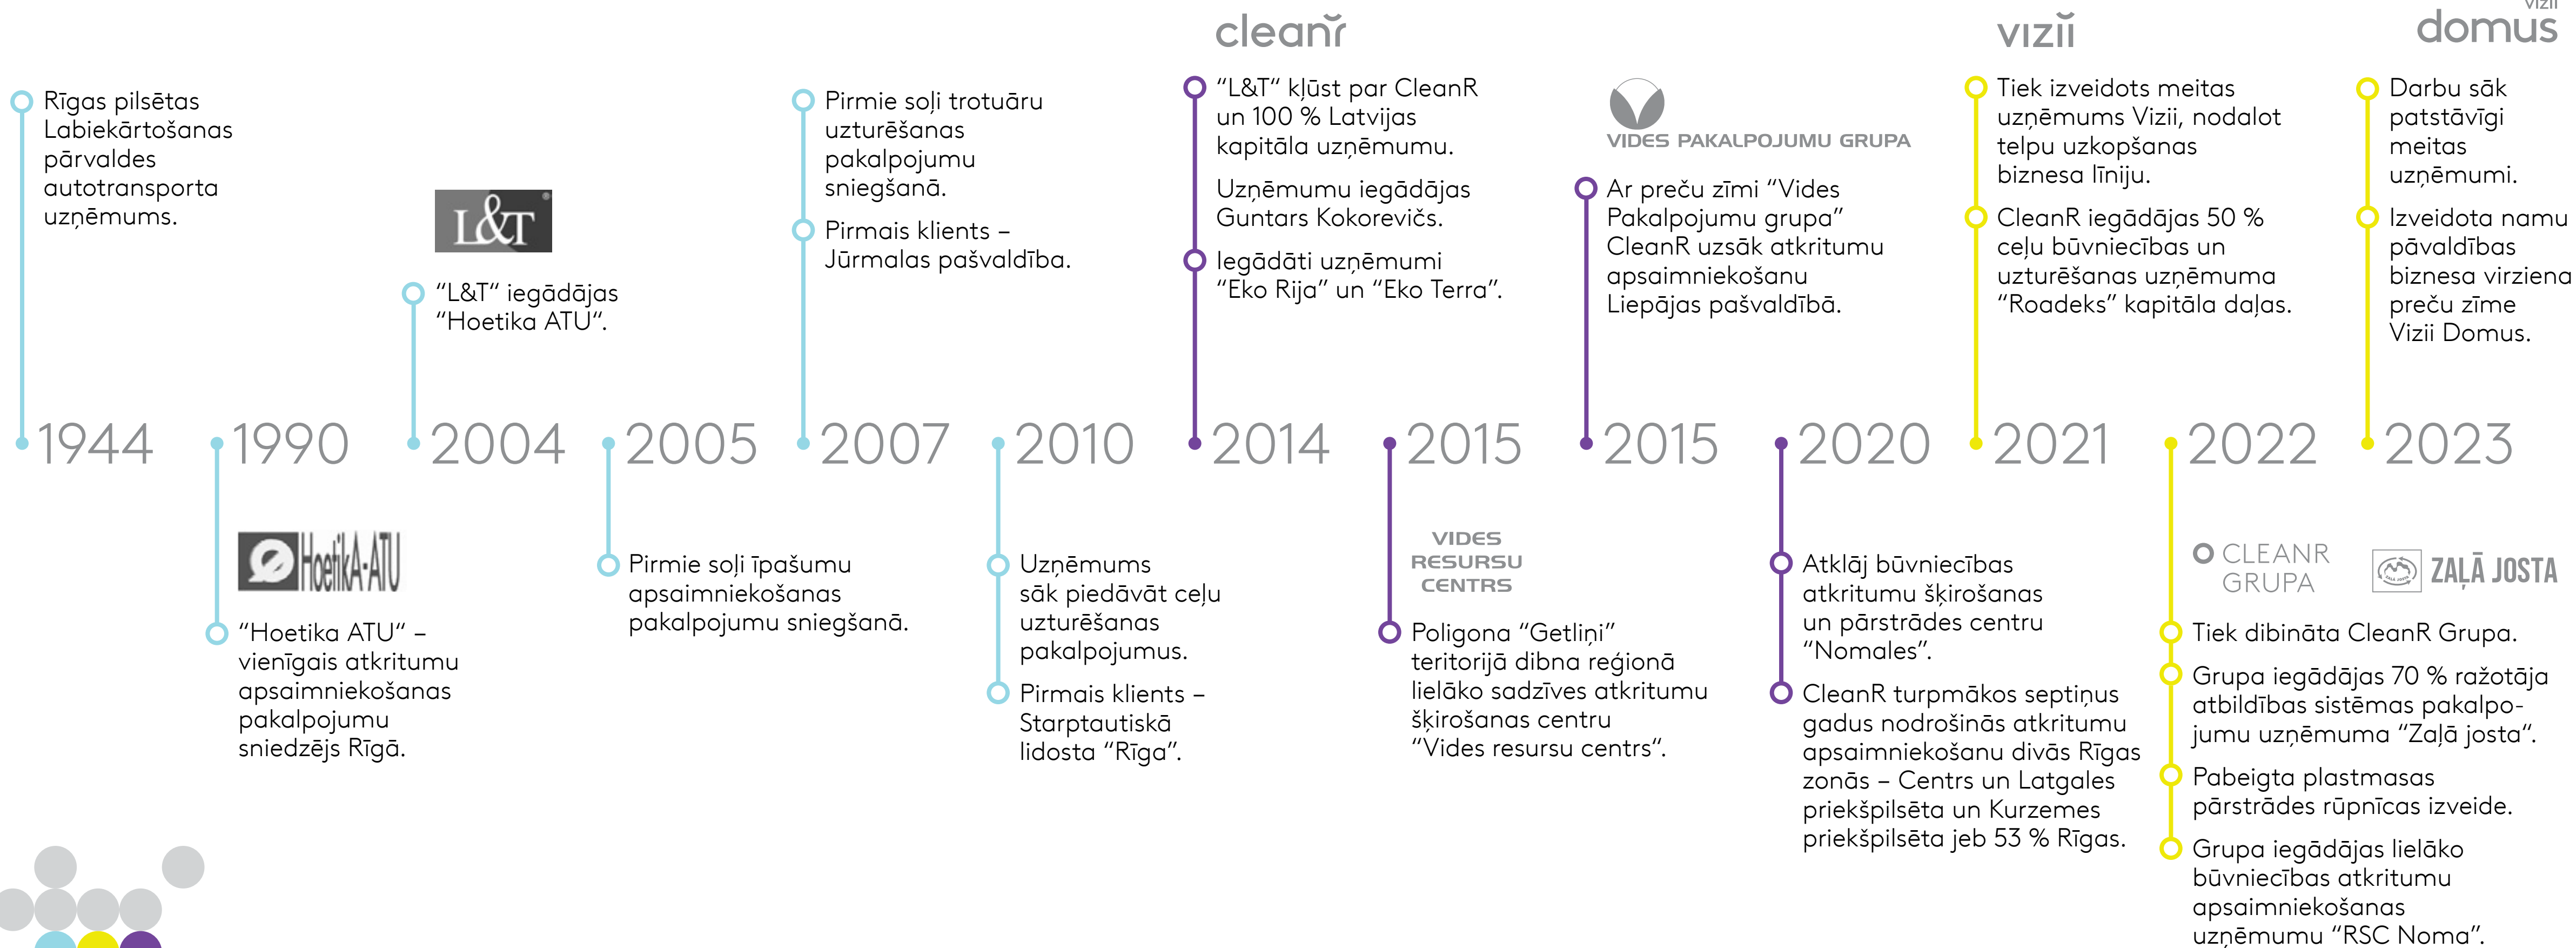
1944
Rīgas pilsētas Labiekārtošanas pārvaldes autotransporta uzņēmums.

1990
HoetikA-ATU
"Hoetika ATU" – vienīgais atkritumu apsaimniekošanas pakalpojumu sniedzējs Rīgā.

2004
L&T
"L&T" iegādājas "Hoetika ATU".

2005
Pirmie soļi īpašumu apsaimniekošanas pakalpojumu sniegšanā.

2007
Pirmie soļi trotuāru uzturēšanas pakalpojumu sniegšanā.
Pirmais klients – Jūrmalas pašvaldība.

2010
Uzņēmums sāk piedāvāt ceļu uzturēšanas pakalpojumus.
Pirmais klients – Starptautiskā lidosta "Rīga".

2014
cleanr
"L&T" kļūst par CleanR un 100 % Latvijas kapitāla uzņēmumu.
Uzņēmumu iegādājas Guntars Kokorevičs.
Iegādāti uzņēmumi "Eko Rija" un "Eko Terra".

2015
VIDES RESURSU CENTRS
Poligona "Getliņi" teritorijā dibna reģionā lielāko sadzīves atkritumu šķirošanas centru "Vides resursu centrs".

2015
VIDES PAKALPOJUMU GRUPA
Ar preču zīmi "Vides Pakalpojumu grupa" CleanR uzsāk atkritumu apsaimniekošanu Liepājas pašvaldībā.

2020
Atklāj būvniecības atkritumu šķirošanas un pārstrādes centru "Nomales".
CleanR turpmākos septiņus gadus nodrošinās atkritumu apsaimniekošanu divās Rīgas zonās – Centrs un Latgales priekšpilsēta un Kurzemes priekšpilsēta jeb 53 % Rīgas.

2021
vizii
Tiek izveidots meitas uzņēmums Vizii, nodalot telpu uzkopšanas biznesa līniju.
CleanR iegādājas 50 % ceļu būvniecības un uzturēšanas uzņēmuma "Roadeks" kapitāla daļas.

2022
CLEANR GRUPA
ZAĻĀ JOSTA
Tiek dibināta CleanR Grupa.
Grupa iegādājas 70 % ražotāja atbildības sistēmas pakalpojumu uzņēmuma "Zaļā josta".
Pabeigta plastmasas pārstrādes rūpnīcas izveide.
Grupa iegādājas lielāko būvniecības atkritumu apsaimniekošanas uzņēmumu "RSC Noma".

2023
vizii domus
Darbu sāk patstāvīgi meitas uzņēmumi.
Izveidota namu pāvaldības biznesa virziena preču zīme Vizii Domus.